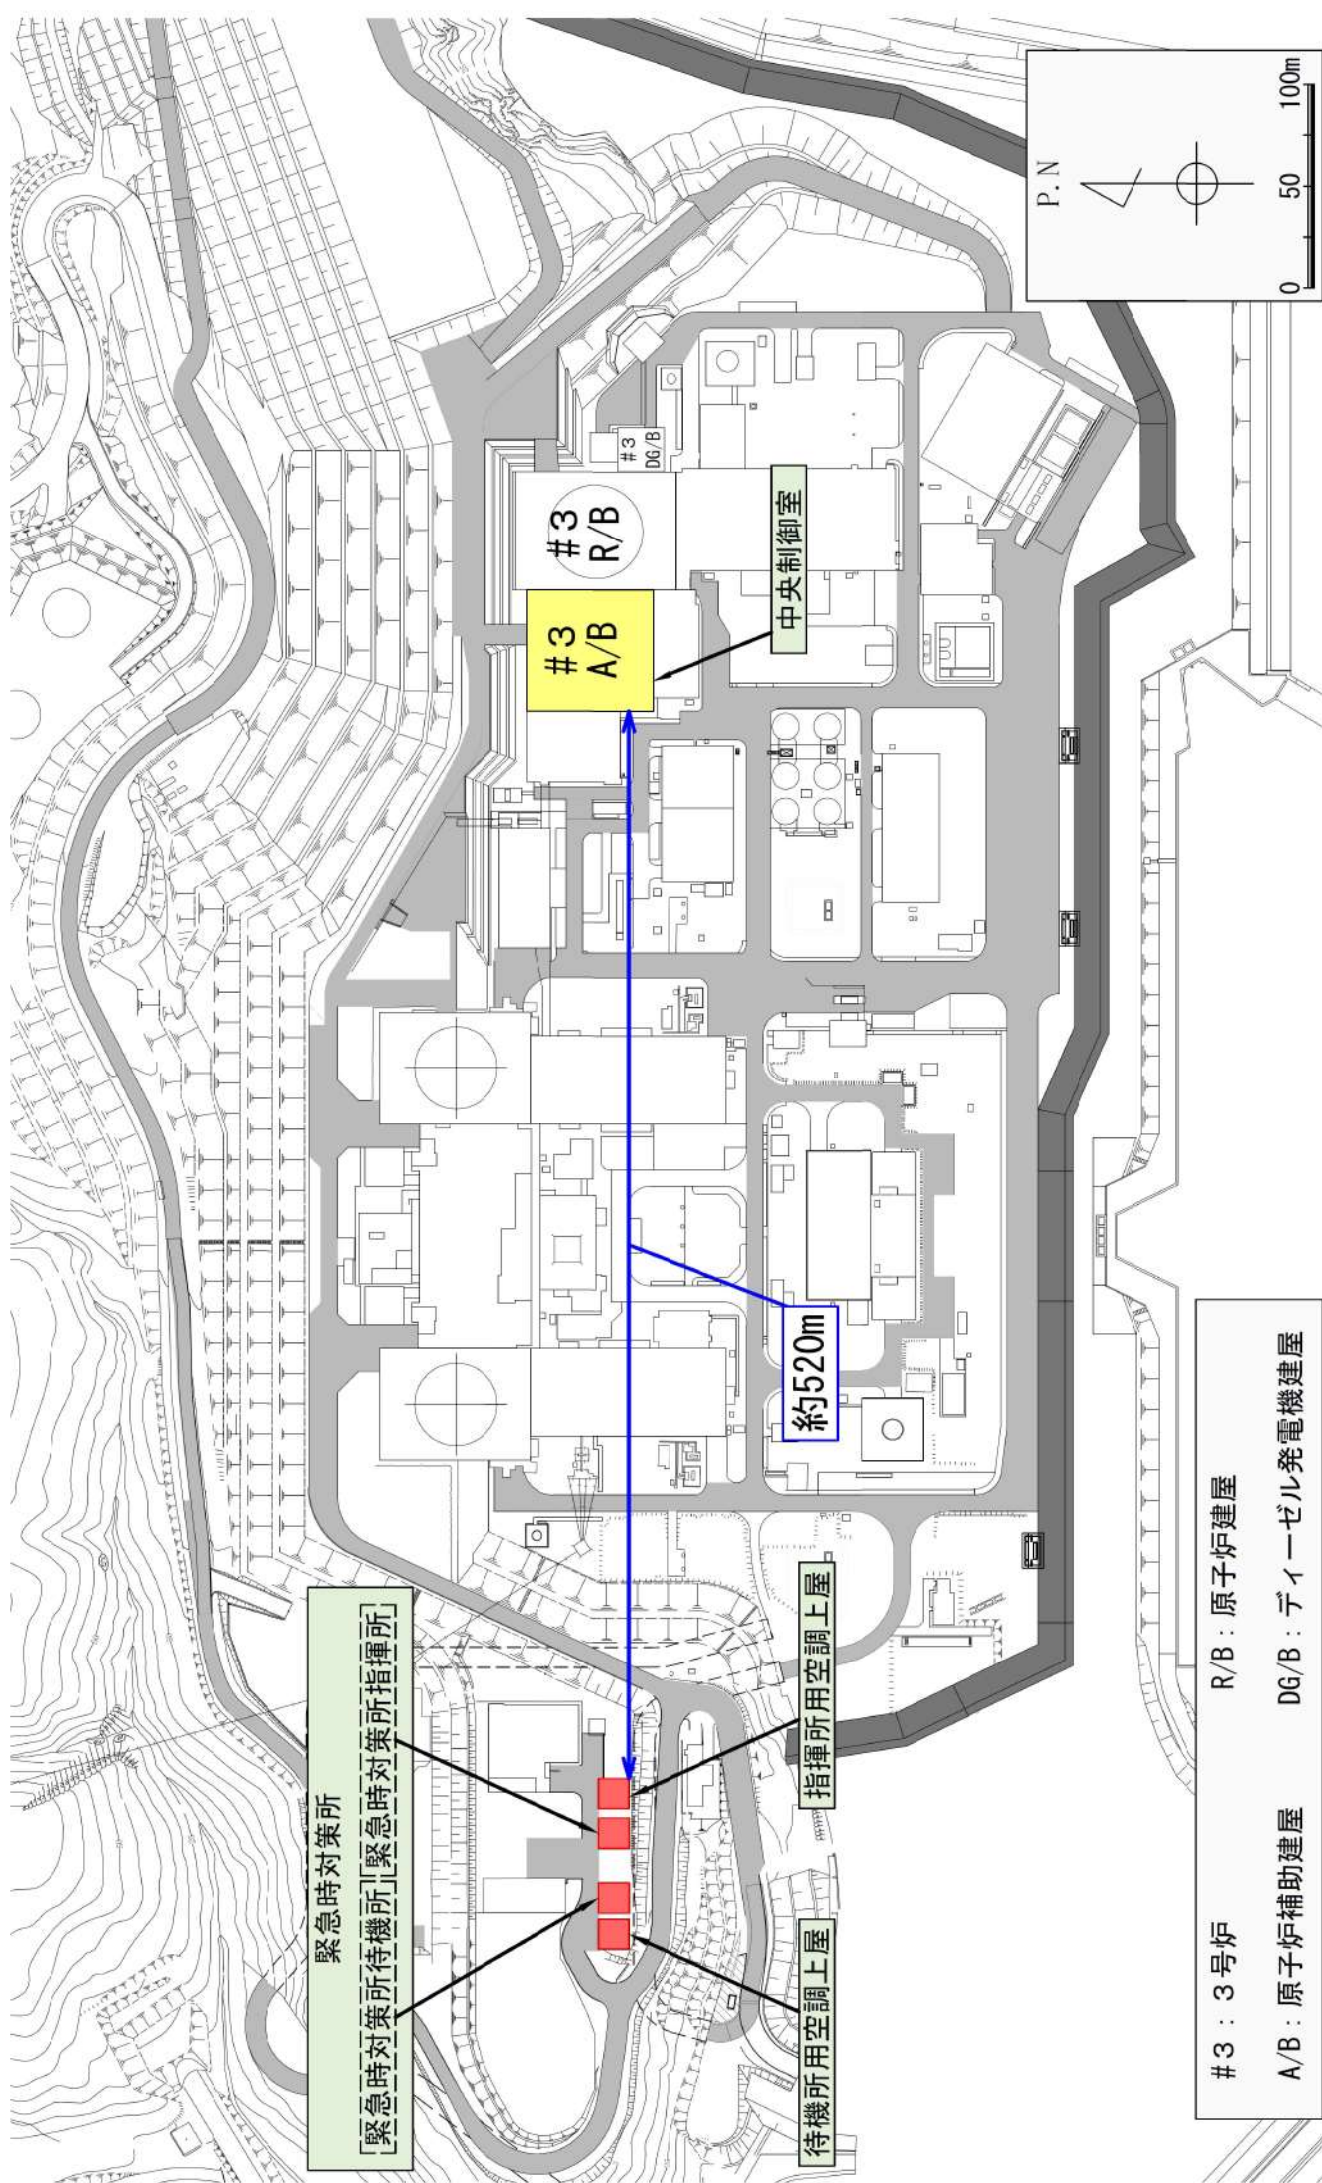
P.N

0 50 100m

#3 DG/B

#3 R/B

中央制御室

#3 A/B

約520m

緊急時対策所
[緊急時対策所待機所][緊急時対策所指揮所]

指揮所用空調上屋

待機所用空調上屋

#3：3号炉　R/B：原子炉建屋
A/B：原子炉補助建屋　DG/B：ディーゼル発電機建屋